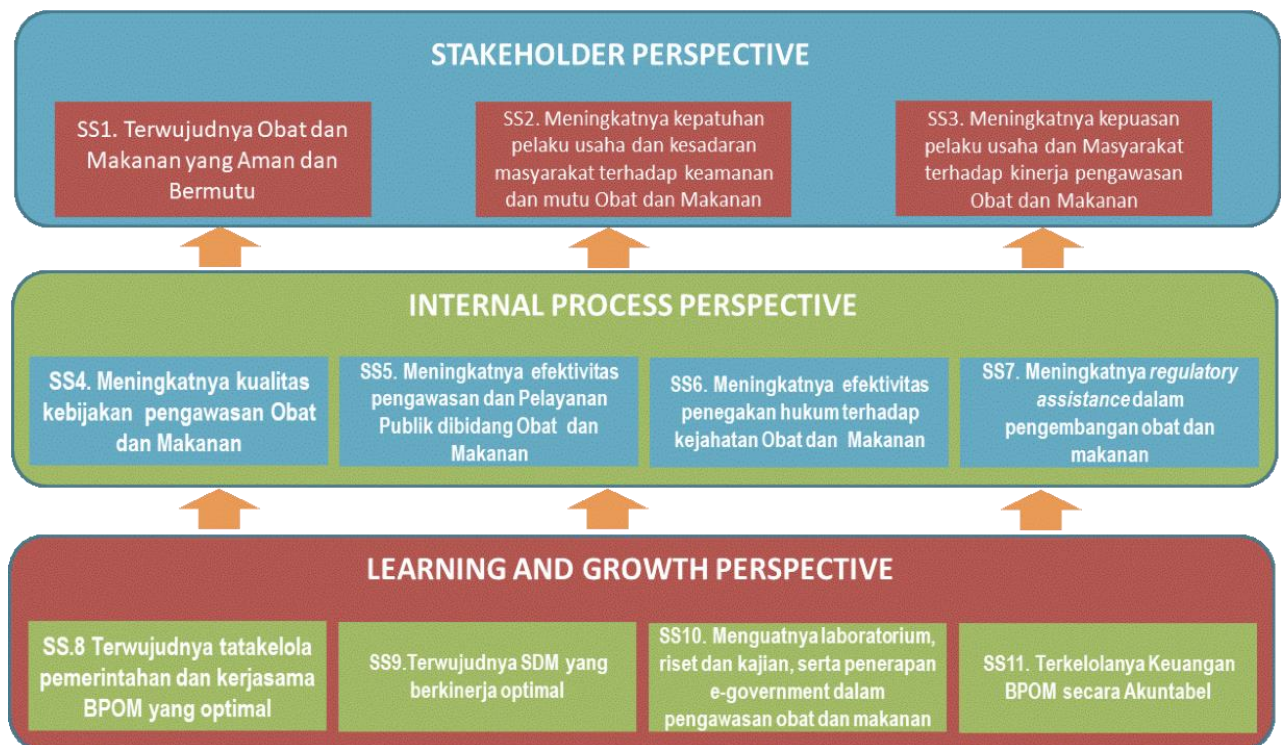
STAKEHOLDER PERSPECTIVE

SS1. Terwujudnya Obat dan Makanan yang Aman dan Bermutu

SS2. Meningkatnya kepatuhan pelaku usaha dan kesadaran masyarakat terhadap keamanan dan mutu Obat dan Makanan

SS3. Meningkatnya kepuasan pelaku usaha dan Masyarakat terhadap kinerja pengawasan Obat dan Makanan

INTERNAL PROCESS PERSPECTIVE

SS4. Meningkatnya kualitas kebijakan pengawasan Obat dan Makanan

SS5. Meningkatnya efektivitas pengawasan dan Pelayanan Publik dibidang Obat dan Makanan

SS6. Meningkatnya efektivitas penegakan hukum terhadap kejahatan Obat dan Makanan

SS7. Meningkatnya *regulatory assistance* dalam pengembangan obat dan makanan

LEARNING AND GROWTH PERSPECTIVE

SS.8 Terwujudnya tatakelola pemerintahan dan kerjasama BPOM yang optimal

SS9.Terwujudnya SDM yang berkinerja optimal

SS10. Menguatnya laboratorium, riset dan kajian, serta penerapan e-government dalam pengawasan obat dan makanan

SS11. Terkelolanya Keuangan BPOM secara Akuntabel